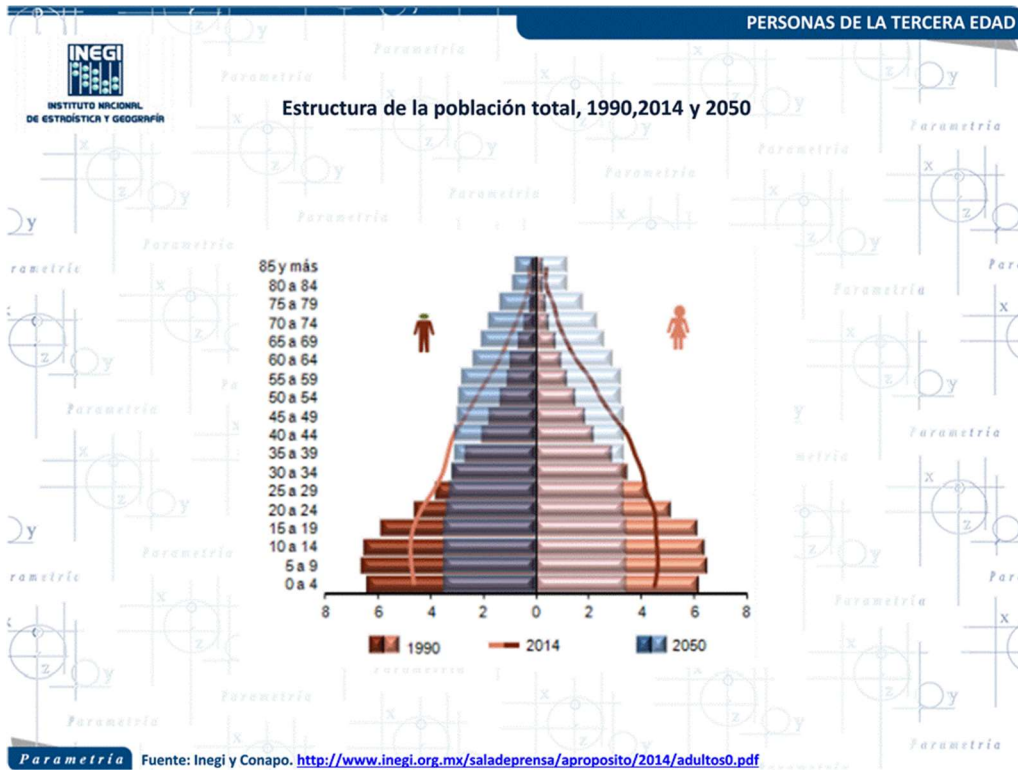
PERSONAS DE LA TERCERA EDAD

INEGI
INSTITUTO NACIONAL DE ESTADÍSTICA Y GEOGRAFÍA

Estructura de la población total, 1990,2014 y 2050

85 y más
80 a 84
75 a 79
70 a 74
65 a 69
60 a 64
55 a 59
50 a 54
45 a 49
40 a 44
35 a 39
30 a 34
25 a 29
20 a 24
15 a 19
10 a 14
5 a 9
0 a 4

8 6 4 2 0 2 4 6 8

1990 2014 2050

Parametria Fuente: Inegi y Conapo. http://www.inegi.org.mx/saladeprensa/aproposito/2014/adultos0.pdf